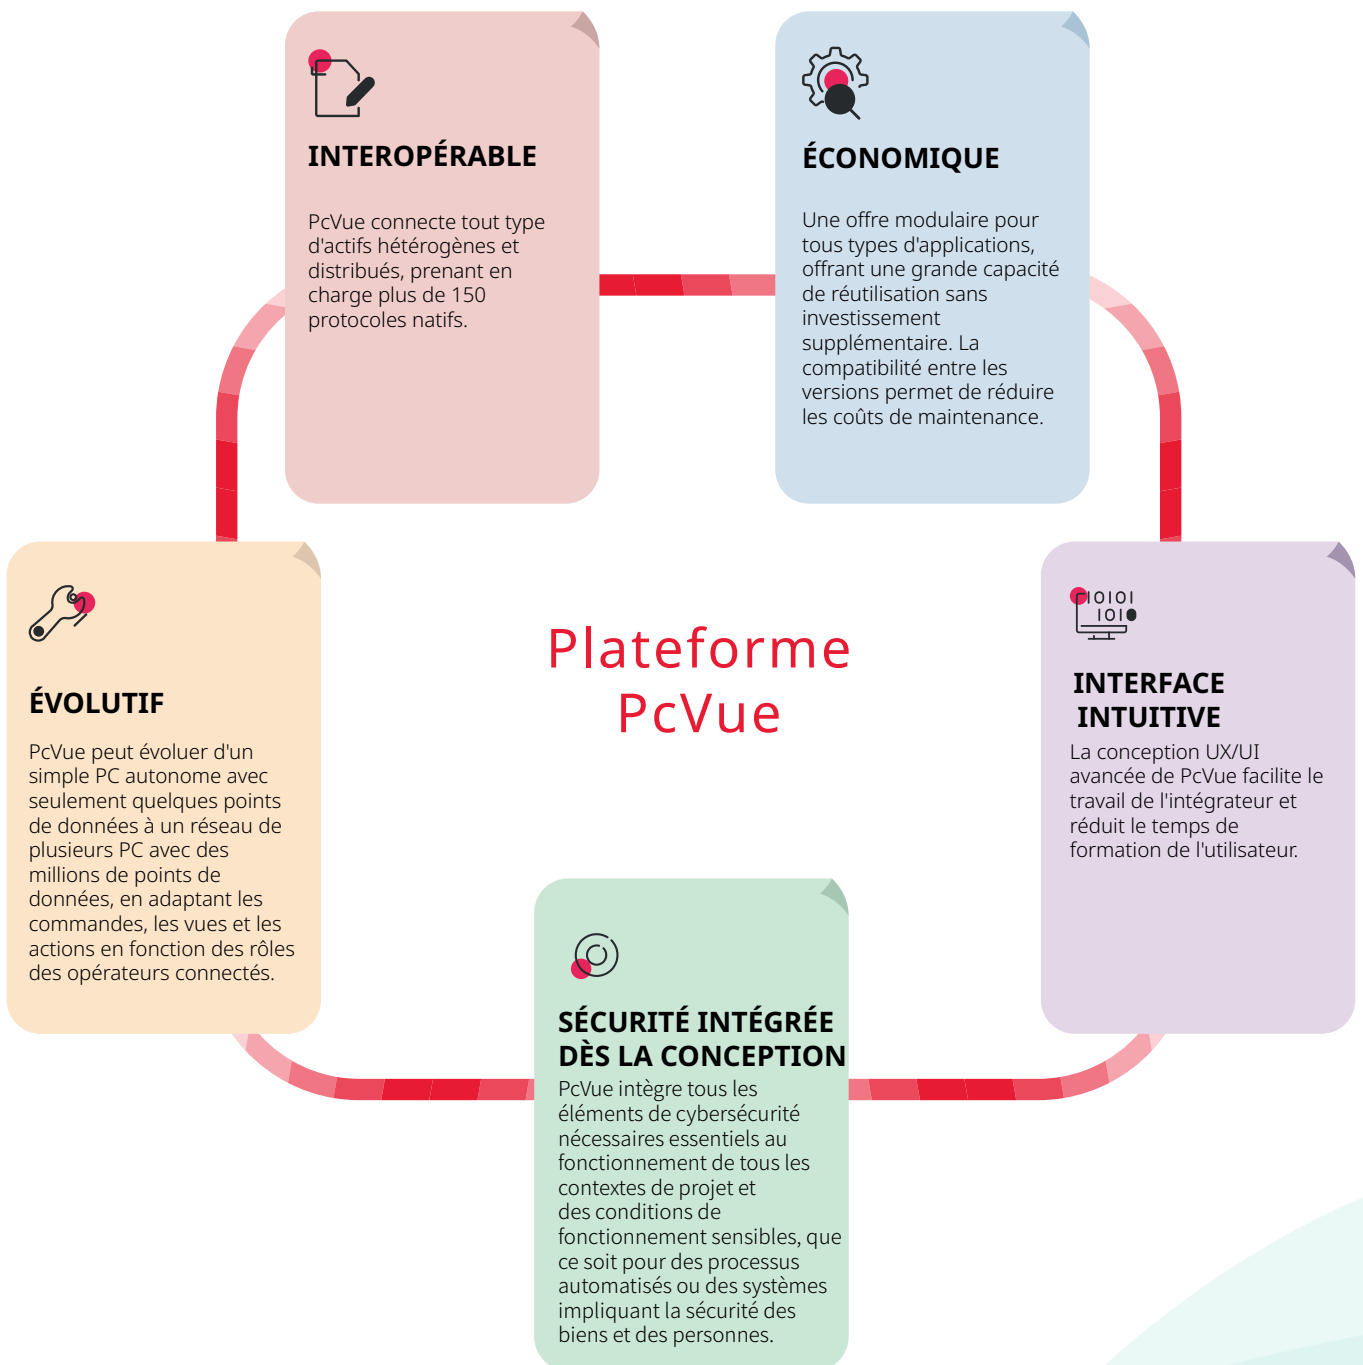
INTEROPÉRABLE

PcVue connecte tout type d'actifs hétérogènes et distribués, prenant en charge plus de 150 protocoles natifs.

ÉCONOMIQUE

Une offre modulaire pour tous types d'applications, offrant une grande capacité de réutilisation sans investissement supplémentaire. La compatibilité entre les versions permet de réduire les coûts de maintenance.

ÉVOLUTIF

PcVue peut évoluer d'un simple PC autonome avec seulement quelques points de données à un réseau de plusieurs PC avec des millions de points de données, en adaptant les commandes, les vues et les actions en fonction des rôles des opérateurs connectés.

Plateforme PcVue

1010I
IOI

INTERFACE INTUITIVE

La conception UX/UI avancée de PcVue facilite le travail de l'intégrateur et réduit le temps de formation de l'utilisateur.

SÉCURITÉ INTÉGRÉE DÈS LA CONCEPTION

PcVue intègre tous les éléments de cybersécurité nécessaires essentiels au fonctionnement de tous les contextes de projet et des conditions de fonctionnement sensibles, que ce soit pour des processus automatisés ou des systèmes impliquant la sécurité des biens et des personnes.